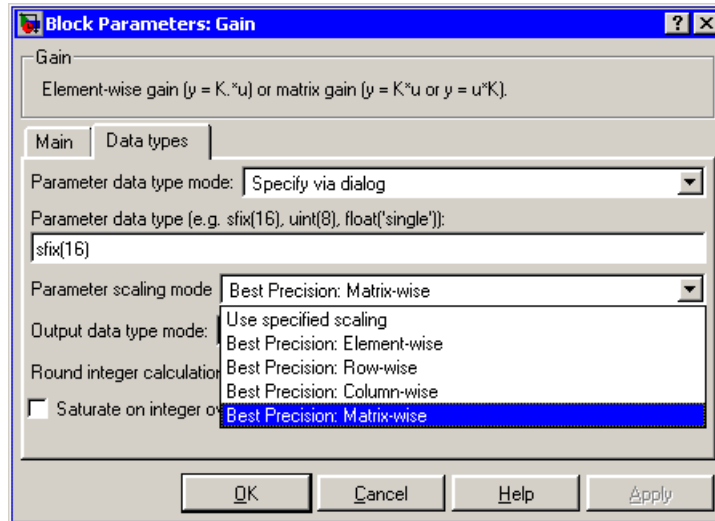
Block Parameters: Gain

?

X

Gain

Element-wise gain (y = K.*u) or matrix gain (y = K*u or y = u*K).

Main

Data types

Parameter data type mode: Specify via dialog

Parameter data type (e.g. sfix(16), uint(8), float('single')):

sfix(16)

Parameter scaling mode Best Precision: Matrix-wise

Output data type mode:

Round integer calculation

Saturate on integer ov

Use specified scaling

Best Precision: Element-wise

Best Precision: Row-wise

Best Precision: Column-wise

Best Precision: Matrix-wise

OK

Cancel

Help

Apply